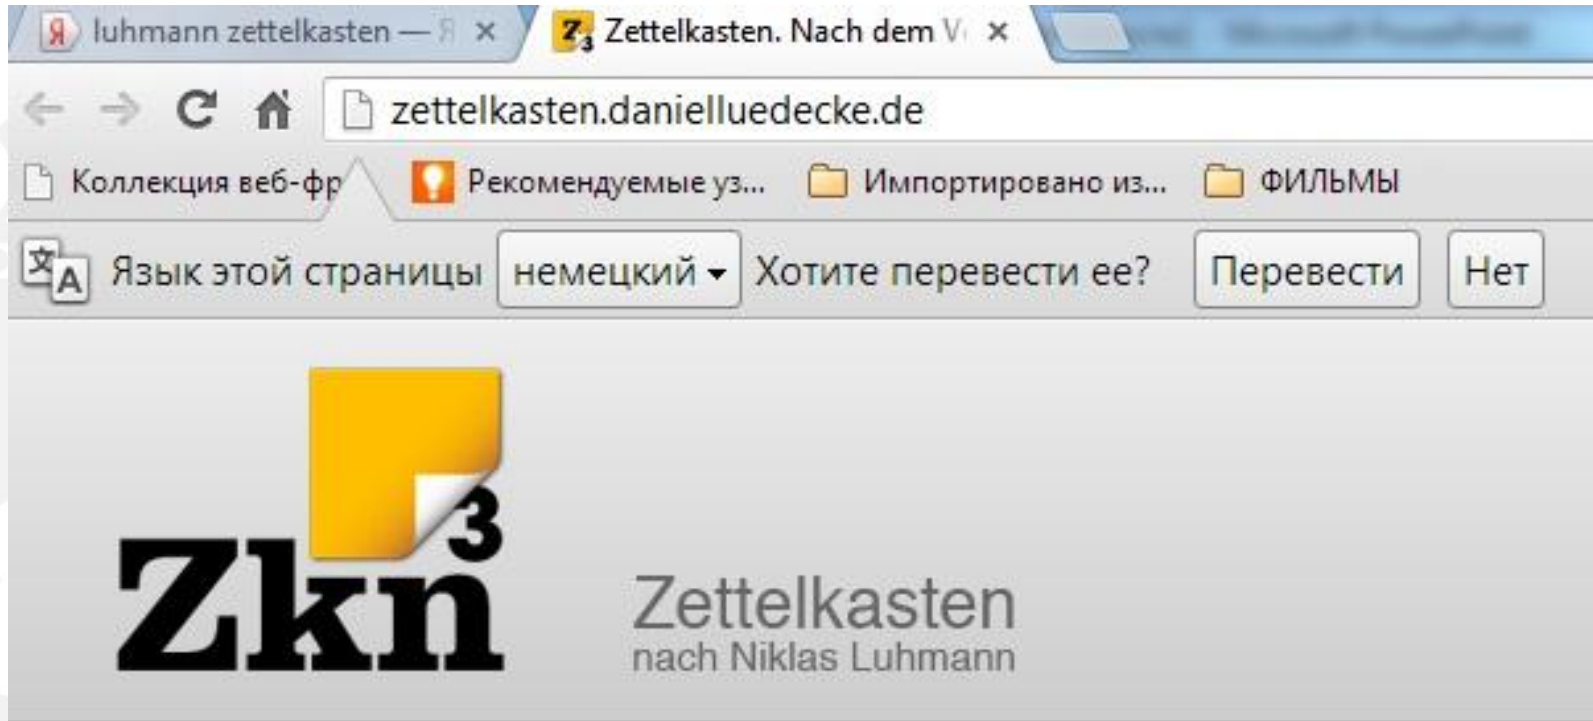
luhmann zettelkasten — Я ×
Zettelkasten. Nach dem V ×

zettelkasten.danielluedecke.de

Коллекция веб-фр
Рекомендуемые уз...
Импортировано из...
ФИЛЬМЫ

Язык этой страницы немецкий Хотите перевести ее? Перевести Нет

Zkn$^3$

Zettelkasten
nach Niklas Luhmann